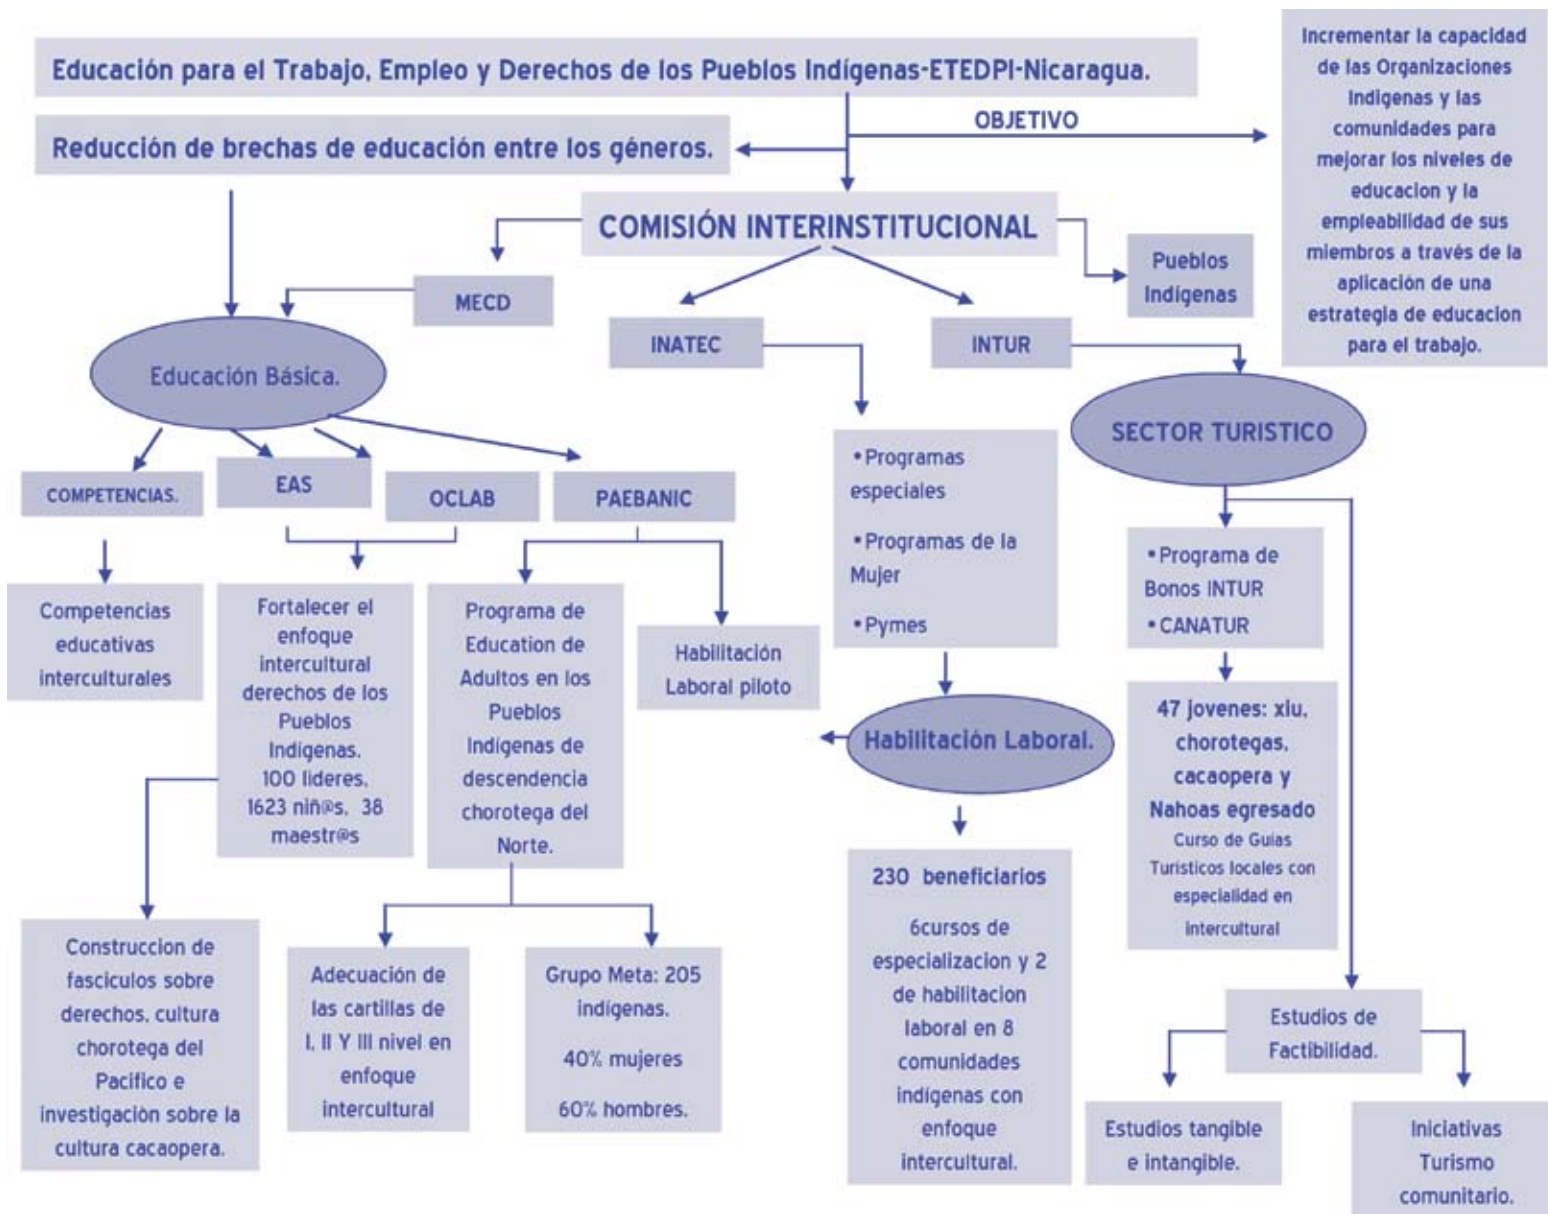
Educación para el Trabajo, Empleo y Derechos de los Pueblos Indígenas-ETEDPI-Nicaragua.

OBJETIVO

Incrementar la capacidad de las Organizaciones Indigenas y las comunidades para mejorar los niveles de educacion y la empleabilidad de sus miembros a través de la aplicación de una estrategia de educacion para el trabajo.

Reducción de brechas de educación entre los géneros.

COMISIÓN INTERINSTITUCIONAL

Pueblos Indígenas

MECD

INATEC

INTUR

Educación Básica.

SECTOR TURISTICO

COMPETENCIAS.

EAS

OCLAB

PAEBANIC

•Programas especiales

•Programas de la Mujer

•Pymes

•Programa de Bonos INTUR

•CANATUR

Competencias educativas interculturales

Fortalecer el enfoque intercultural derechos de los Pueblos Indigenas. 100 lideres, 1623 niñ@s, 38 maestr@s

Programa de Education de Adultos en los Pueblos Indigenas de descendencia chorotega del Norte.

Habilitación Laboral piloto

Habilitación Laboral.

47 jovenes: xiu, chorotegas, cacaopera y Nahoas egresado

Curso de Guias Turisticos locales con especialidad en intercultural

230 beneficiarios

6cursos de especializacion y 2 de habilitacion laboral en 8 comunidades indigenas con enfoque intercultural.

Construccion de fasciculos sobre derechos, cultura chorotega del Pacifico e investigacion sobre la cultura cacaopera.

Adecuación de las cartillas de I, II Y III nivel en enfoque intercultural

Grupo Meta: 205 indigenas.

40% mujeres

60% hombres.

Estudios de Factibilidad.

Estudios tangible e intangible.

Iniciativas Turismo comunitario.